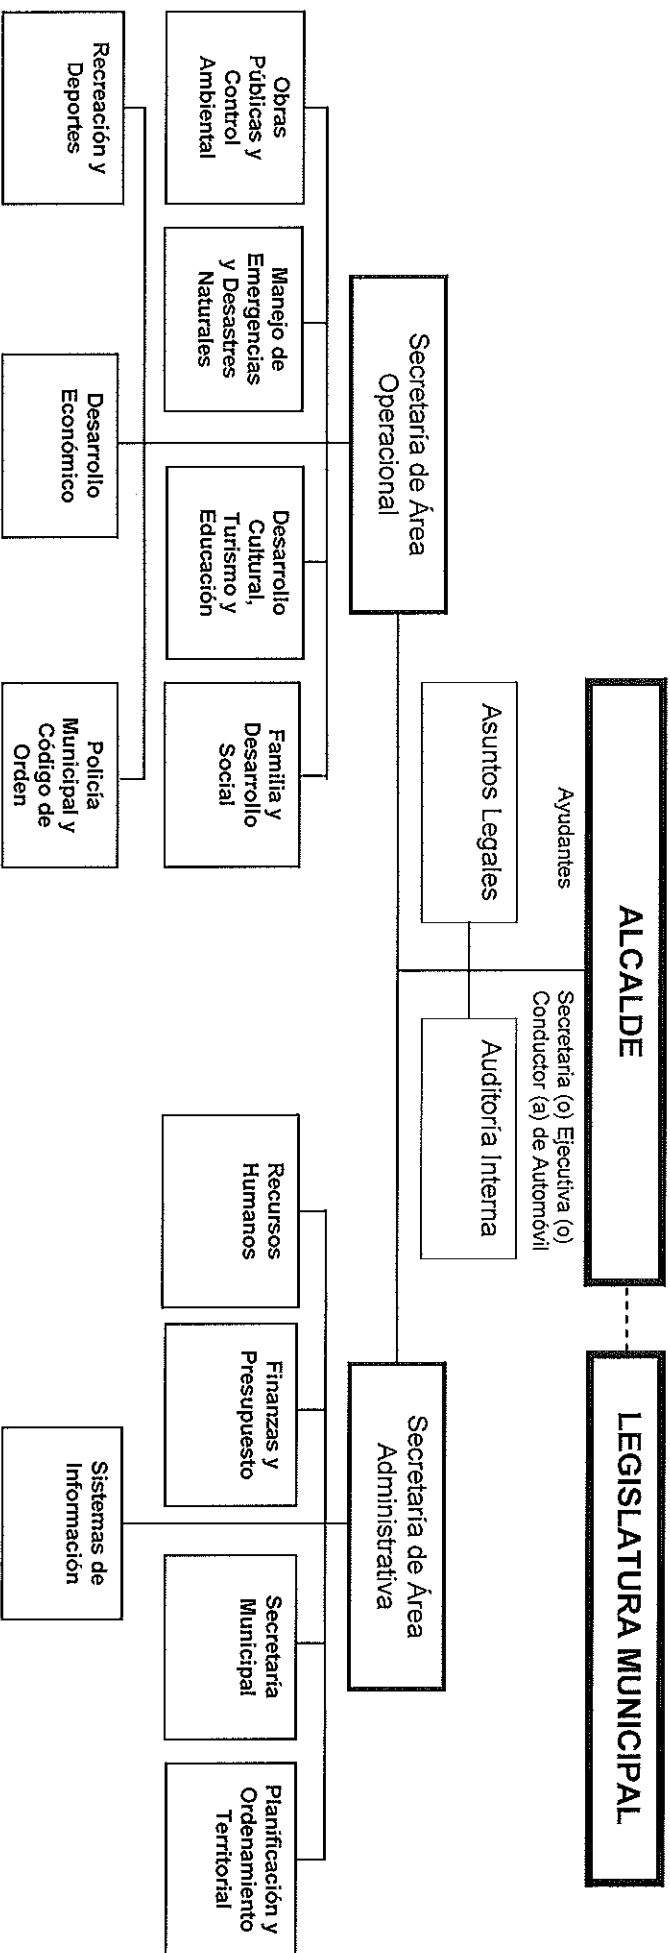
LEGISLATURA MUNICIPAL

ALCALDE

Ayudantes

Secretaria (o) Ejecutiva (o)
Conductor (a) de Automóvil

Asuntos Legales

Auditoria Interna

Secretaria de Área Operacional

Secretaria de Área Administrativa

Obras Públicas y Control Ambiental

Manejo de Emergencias y Desastres Naturales

Desarrollo Cultural, Turismo y Educación

Familia y Desarrollo Social

Recreación y Deportes

Desarrollo Económico

Policía Municipal y Código de Orden

Recursos Humanos

Finanzas y Presupuesto

Secretaría Municipal

Planificación y Ordenamiento Territorial

Sistemas de Información